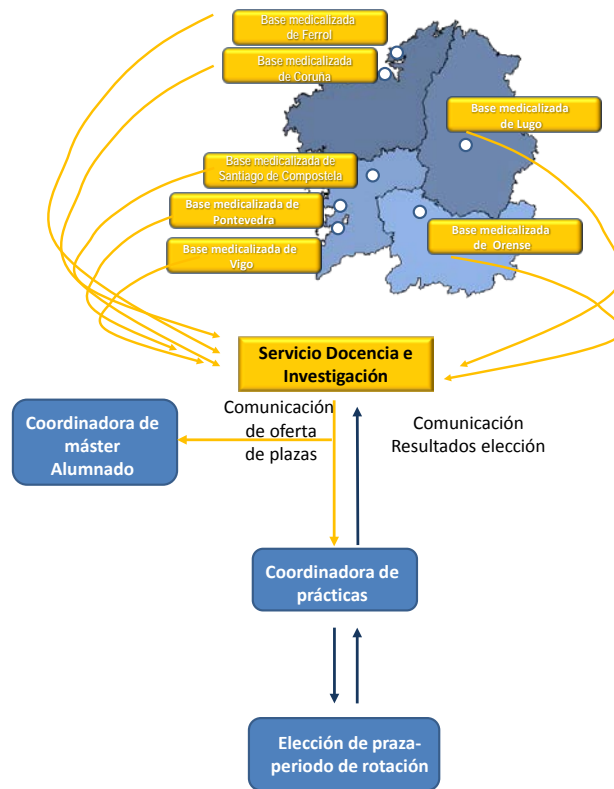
Base medicalizada de Ferrol

Base medicalizada de Coruña

Base medicalizada de Lugo

Base medicalizada de Santiago de Compostela

Base medicalizada de Pontevedra

Base medicalizada de Vigo

Base medicalizada de Orense

Servicio Docencia e Investigación

Coordinadora de máster Alumnado

Comunicación de oferta de plazas

Comunicación Resultados elección

Coordinadora de prácticas

Elección de praza-periodo de rotación